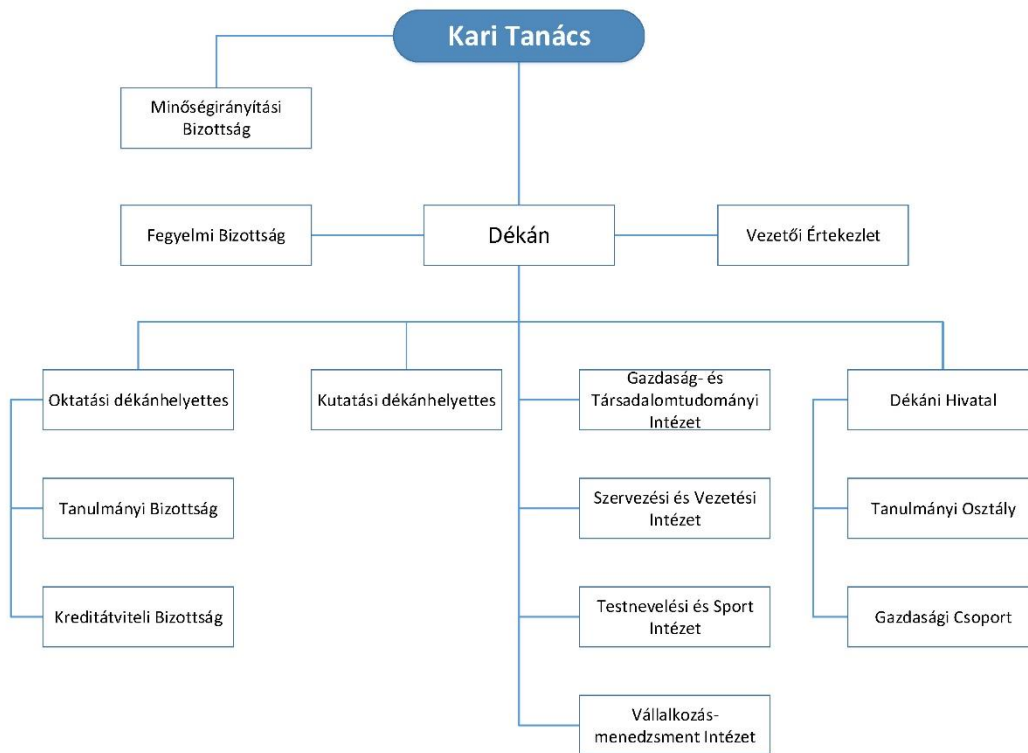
Kari Tanács

Minőségirányítási Bizottság

Fegyelmi Bizottság

Dékán

Vezetői Értekezlet

Oktatási dékánhelyettes

Tanulmányi Bizottság

Kreditátviteli Bizottság

Kutatási dékánhelyettes

Gazdaság- és Társadalomtudományi Intézet

Szervezési és Vezetési Intézet

Testnevelési és Sport Intézet

Vállalkozás-menedzsment Intézet

Dékáni Hivatal

Tanulmányi Osztály

Gazdasági Csoport